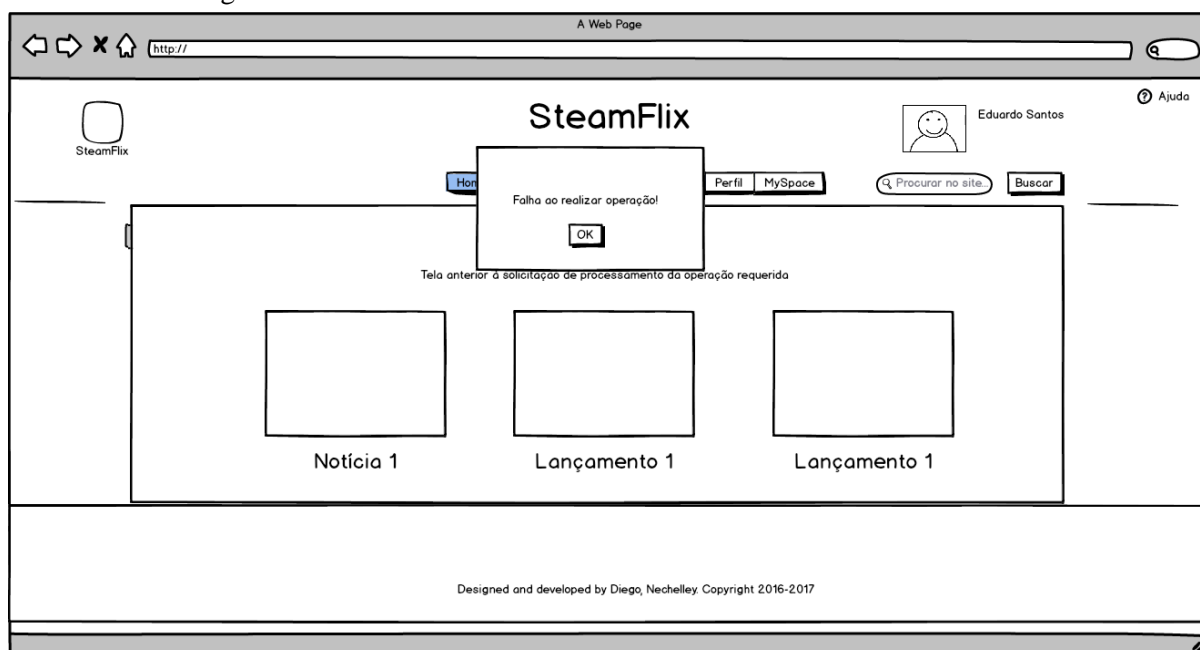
A Web Page

http://

Ajuda

SteamFlix

SteamFlix

Eduardo Santos

Hom

Perfil MySpace

Procurar no site...

Buscar

Falha ao realizar operação!

OK

Tela anterior à solicitação de processamento da operação requerida

Notícia 1

Lançamento 1

Lançamento 1

Designed and developed by Diego, Nechelley. Copyright 2016-2017